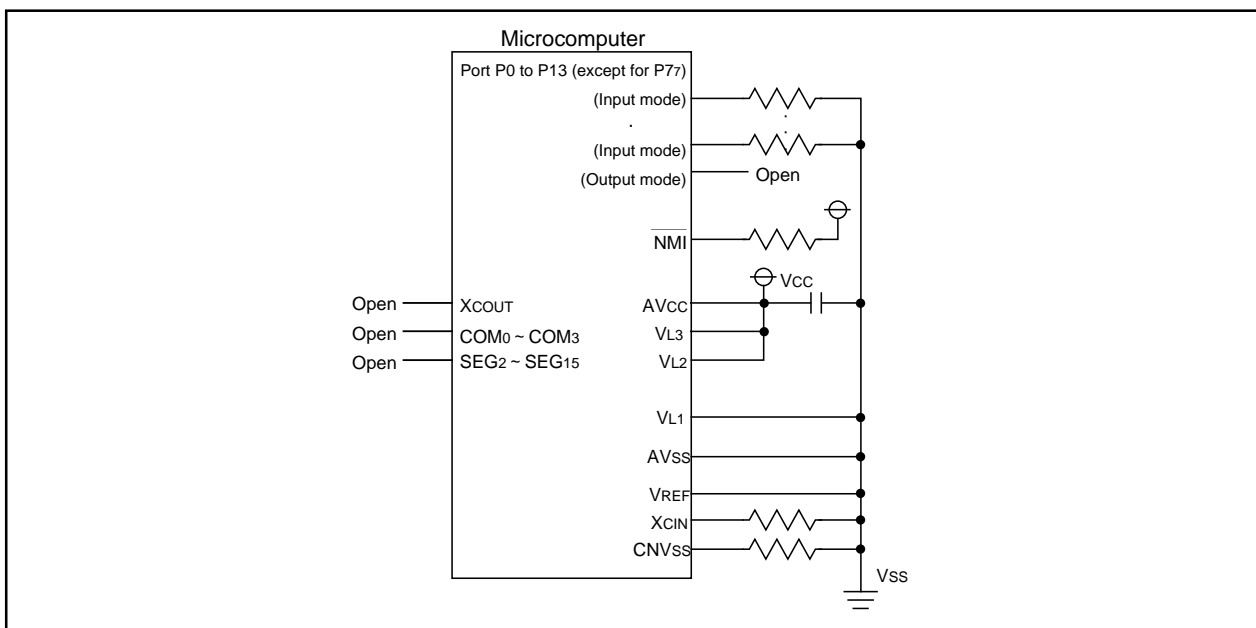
Microcomputer

Port P0 to P13 (except for P7$_7$)

(Input mode)

(Input mode)

(Output mode)

Open

$\overline{NMI}$

$V_{CC}$

Open

$X_{COUT}$

AV$_{CC}$

Open

COM$_0$ ~ COM$_3$

V$_{L3}$

Open

SEG$_2$ ~ SEG$_{15}$

V$_{L2}$

V$_{L1}$

AV$_{SS}$

V$_{REF}$

X$_{CIN}$

CNV$_{SS}$

V$_{SS}$